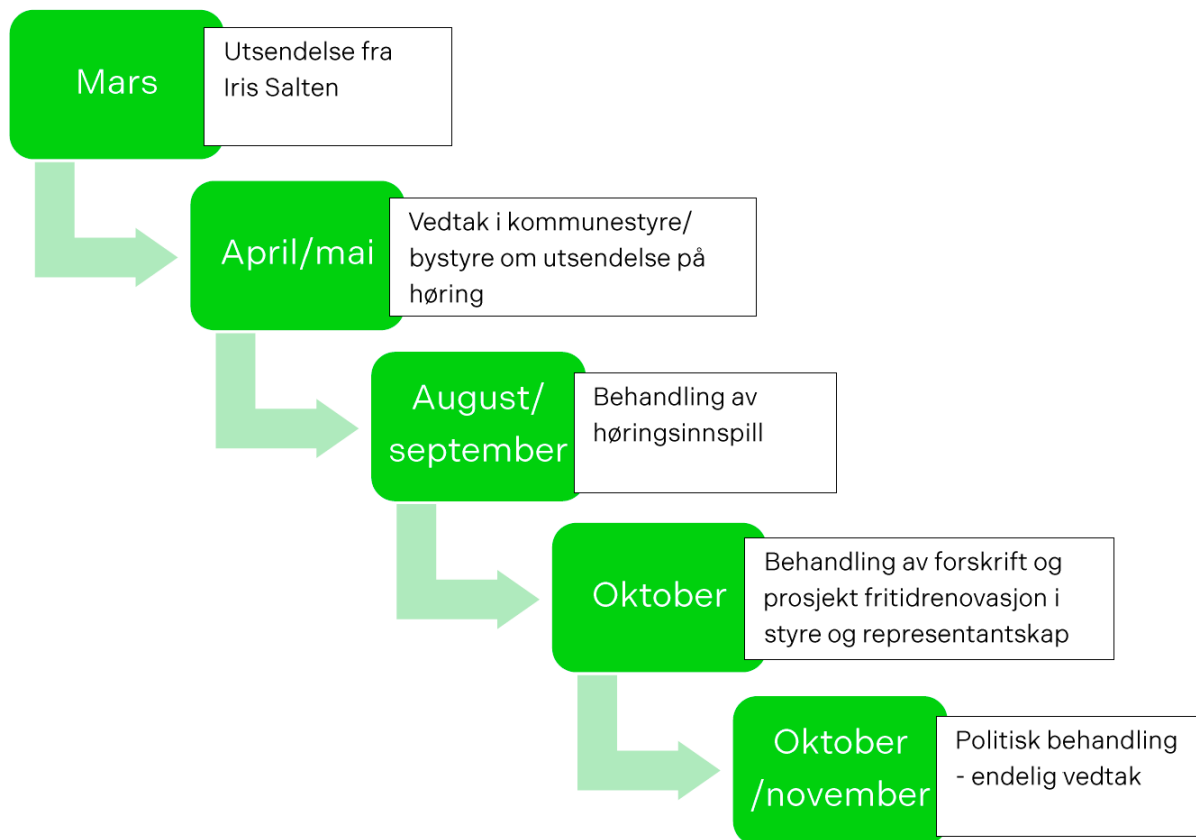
Mars

Utsendelse fra Iris Salten

April/mai

Vedtak i kommunestyre/ bystyre om utsendelse på høring

August/ september

Behandling av høringsinnspill

Oktober

Behandling av forskrift og prosjekt fritidrenovasjon i styre og representantskap

Oktober /november

Politisk behandling - endelig vedtak